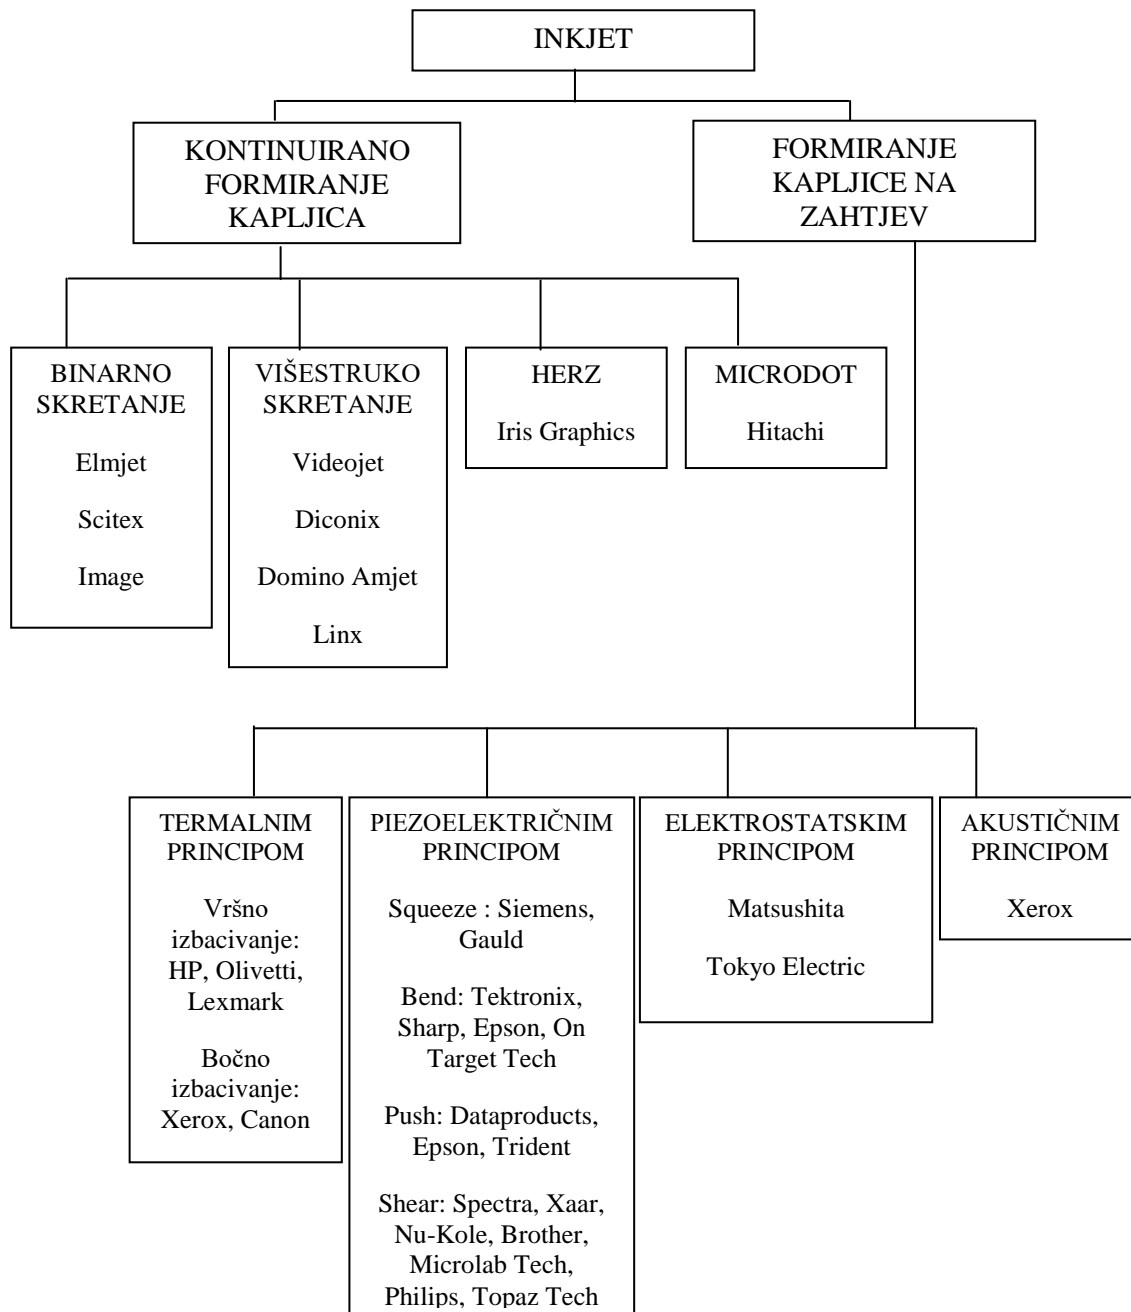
INKJET

KONTINUIRANO FORMIRANJE KAPLJICA

FORMIRANJE KAPLJICE NA ZAHTJEV

BINARNO SKRETANJE

Elmjet

Scitex

Image

VIŠESTRUKO SKRETANJE

Videojet

Diconix

Domino Amjet

Linx

HERZ

Iris Graphics

MICRODOT

Hitachi

TERMALNIM PRINCIPOM

Vršno izbacivanje: HP, Olivetti, Lexmark

Bočno izbacivanje: Xerox, Canon

PIEZOELEKTRIČNIM PRINCIPOM

Squeeze : Siemens, Gauld

Bend: Tektronix, Sharp, Epson, On Target Tech

Push: Dataproducts, Epson, Trident

Shear: Spectra, Xaar, Nu-Kole, Brother, Microlab Tech, Philips, Topaz Tech

ELEKTROSTATSKIM PRINCIPOM

Matsushita

Tokyo Electric

AKUSTIČNIM PRINCIPOM

Xerox